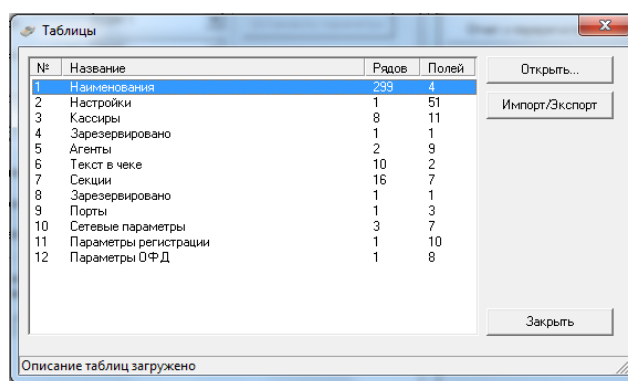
Таблицы

| № | Название | Рядов | Полей |
|---|---|---|---|
| 1 | Наименования | 299 | 4 |
| 2 | Настройки | 1 | 51 |
| 3 | Кассиры | 8 | 11 |
| 4 | Зарезервировано | 1 | 1 |
| 5 | Агенты | 2 | 9 |
| 6 | Текст в чеке | 10 | 2 |
| 7 | Секции | 16 | 7 |
| 8 | Зарезервировано | 1 | 1 |
| 9 | Порты | 1 | 3 |
| 10 | Сетевые параметры | 3 | 7 |
| 11 | Параметры регистрации | 1 | 10 |
| 12 | Параметры ОФД | 1 | 8 |

Открыть...

Импорт/Экспорт

Закрыть

Описание таблиц загружено